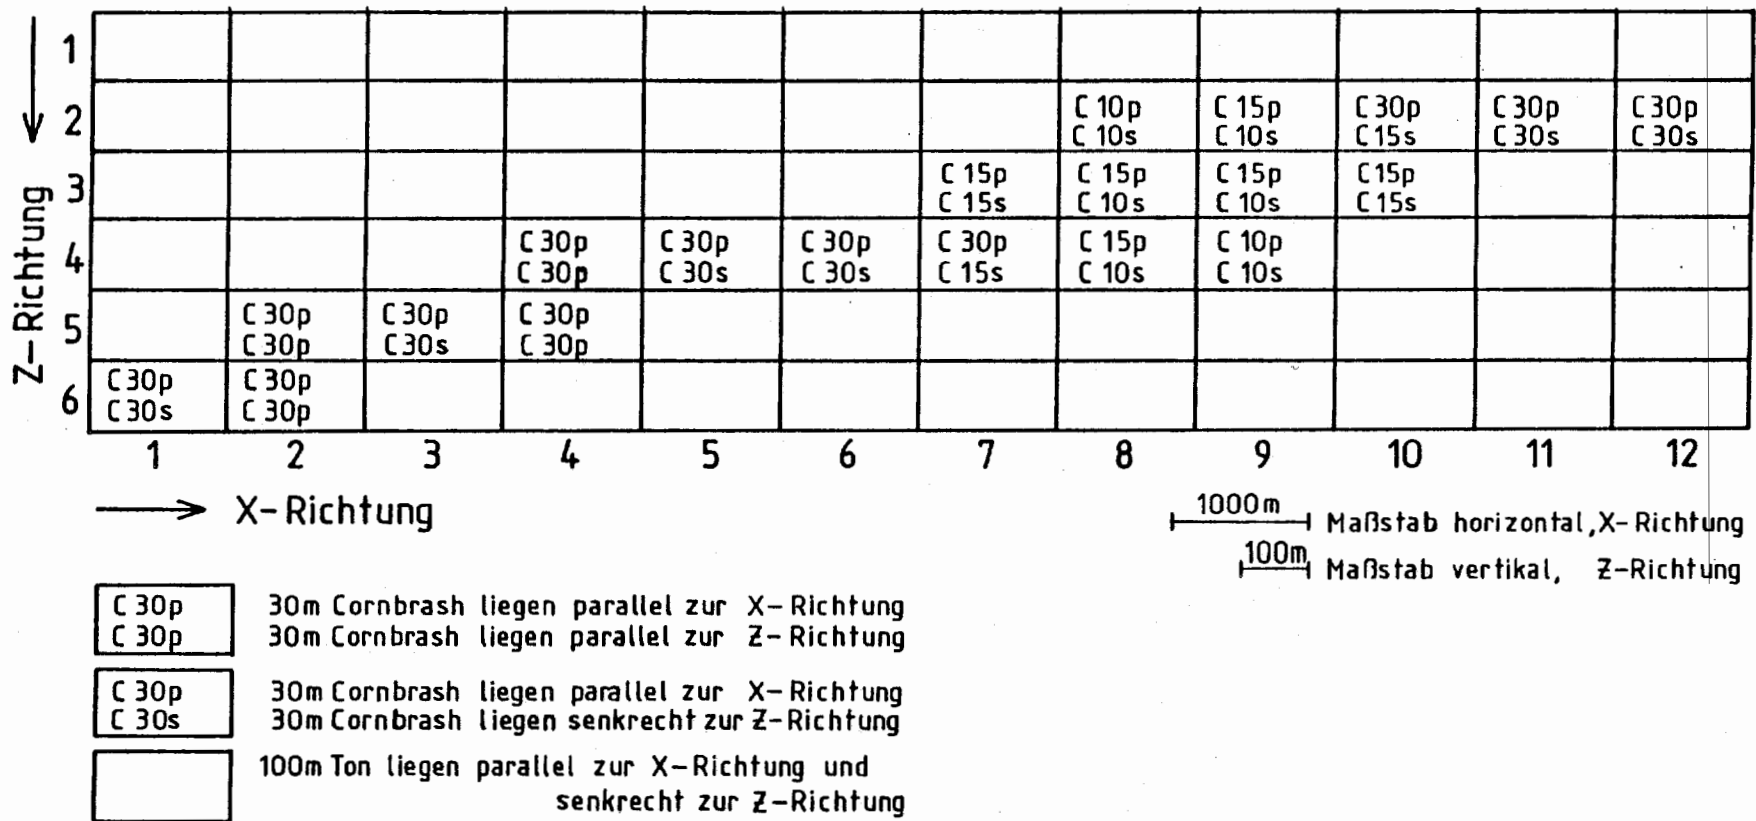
Z-Richtung

|   | 1 | 2 | 3 | 4 | 5 | 6 | 7 | 8 | 9 | 10 | 11 | 12 |
|---|---|---|---|---|---|---|---|---|---|---|---|---|
| 1 | | | | | | | | | | | | |
| 2 | | | | | | | | C 10p C 10s | C 15p C 10s | C 30p C 15s | C 30p C 30s | C 30p C 30s |
| 3 | | | | | | | C 15p C 15s | C 15p C 10s | C 15p C 10s | C 15p C 15s | | |
| 4 | | | | C 30p C 30p | C 30p C 30s | C 30p C 30s | C 30p C 15s | C 15p C 10s | C 10p C 10s | | | |
| 5 | | C 30p C 30p | C 30p C 30s | C 30p C 30p | | | | | | | | |
| 6 | C 30p C 30s | C 30p C 30p | | | | | | | | | | |

X-Richtung

1000m Maßstab horizontal, X-Richtung
100m Maßstab vertikal, Z-Richtung

C 30p C 30p 30m Cornbrash liegen parallel zur X-Richtung 30m Cornbrash liegen parallel zur Z-Richtung

C 30p C 30s 30m Cornbrash liegen parallel zur X-Richtung 30m Cornbrash liegen senkrecht zur Z-Richtung

100m Ton liegen parallel zur X-Richtung und senkrecht zur Z-Richtung